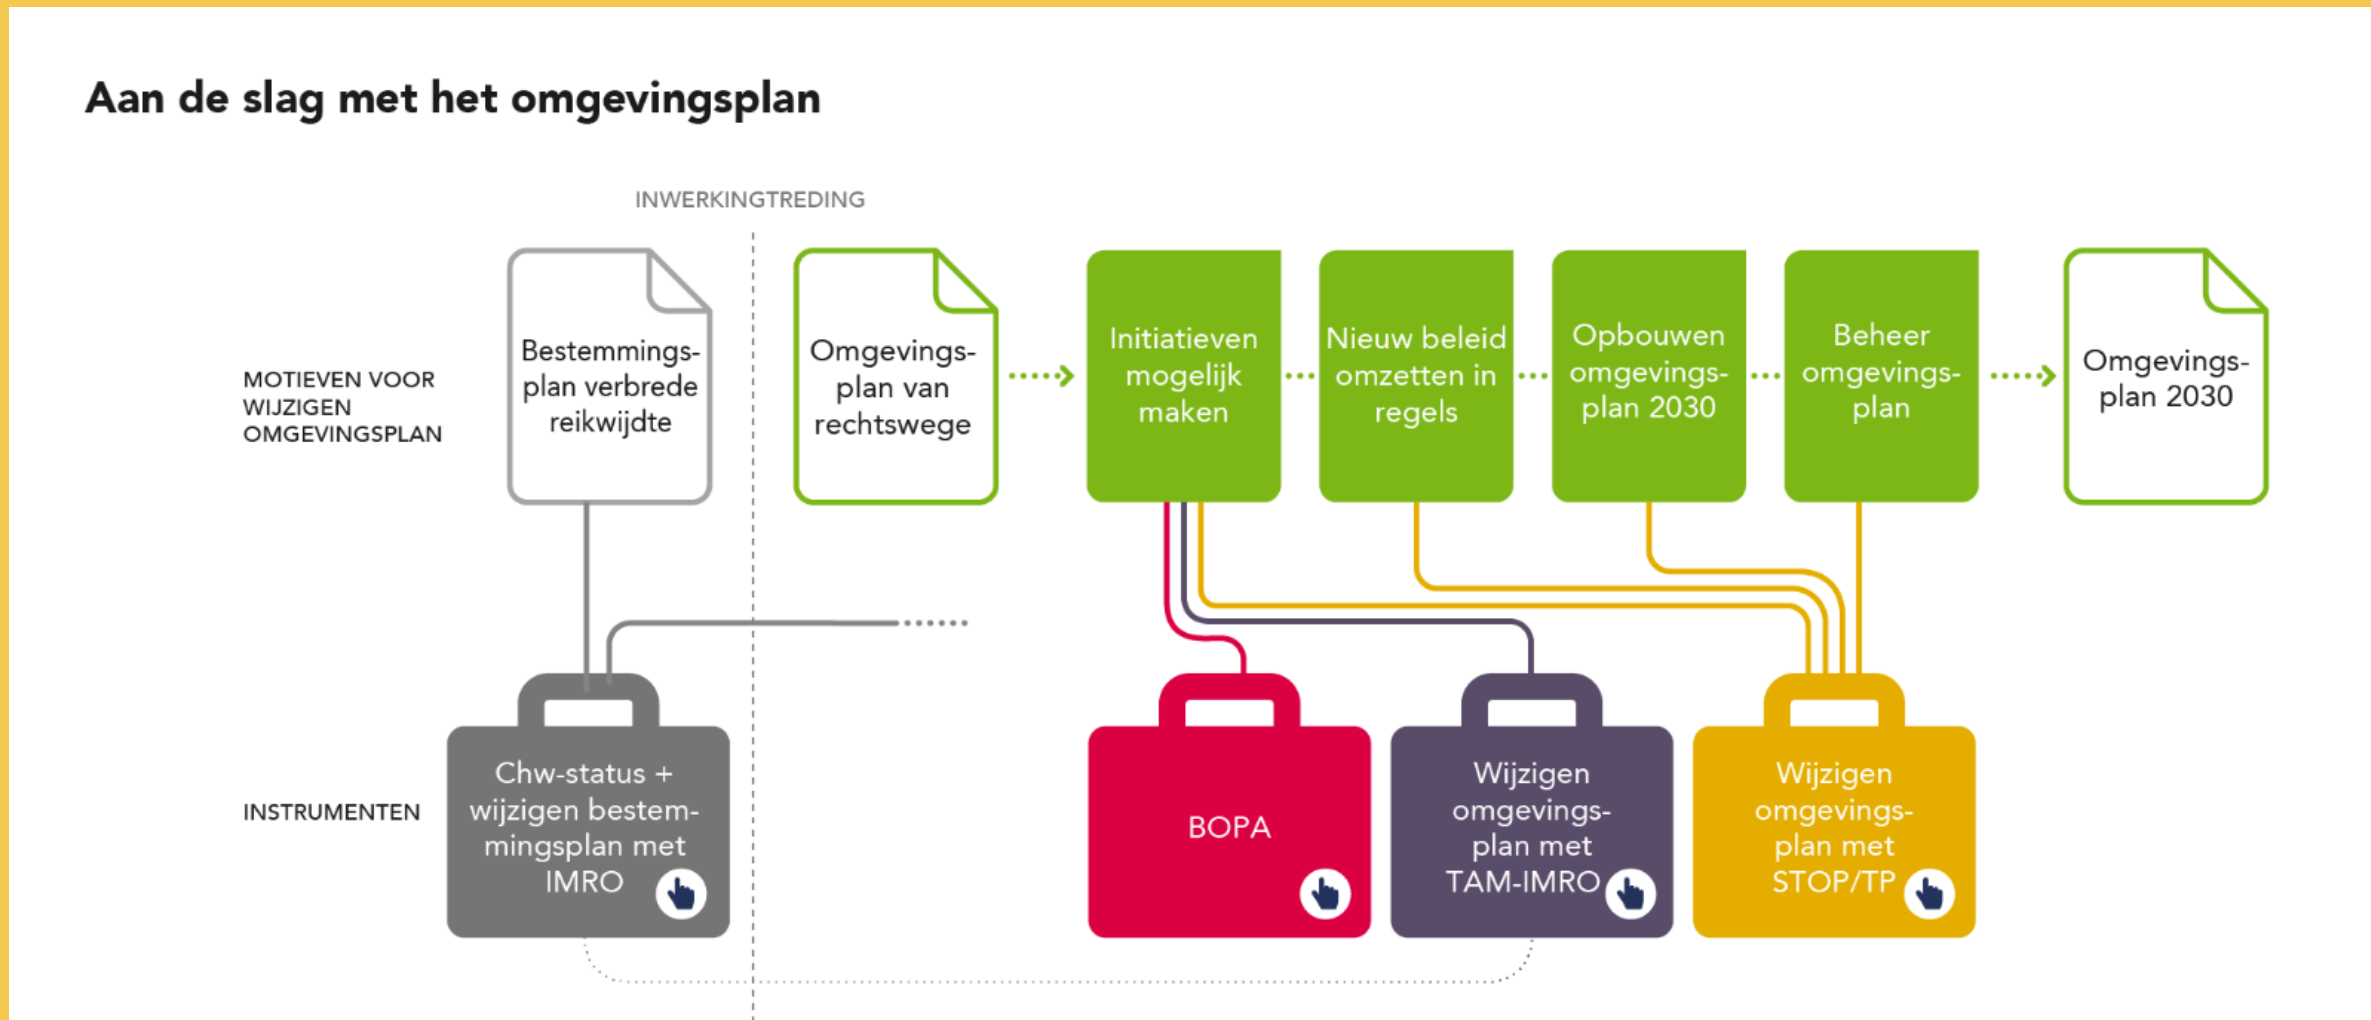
Aan de slag met het omgevingsplan

INWERKINGTREDING

MOTIEVEN VOOR WIJZIGEN OMGEVINGSPLAN

Bestemmingsplan verbrede reikwijdte

Omgevingsplan van rechtswege

Initiatieven mogelijk maken

Nieuw beleid omzetten in regels

Opbouwen omgevingsplan 2030

Beheer omgevingsplan

Omgevingsplan 2030

INSTRUMENTEN

Chw-status + wijzigen bestemmingsplan met IMRO

BOPA

Wijzigen omgevingsplan met TAM-IMRO

Wijzigen omgevingsplan met STOP/TP